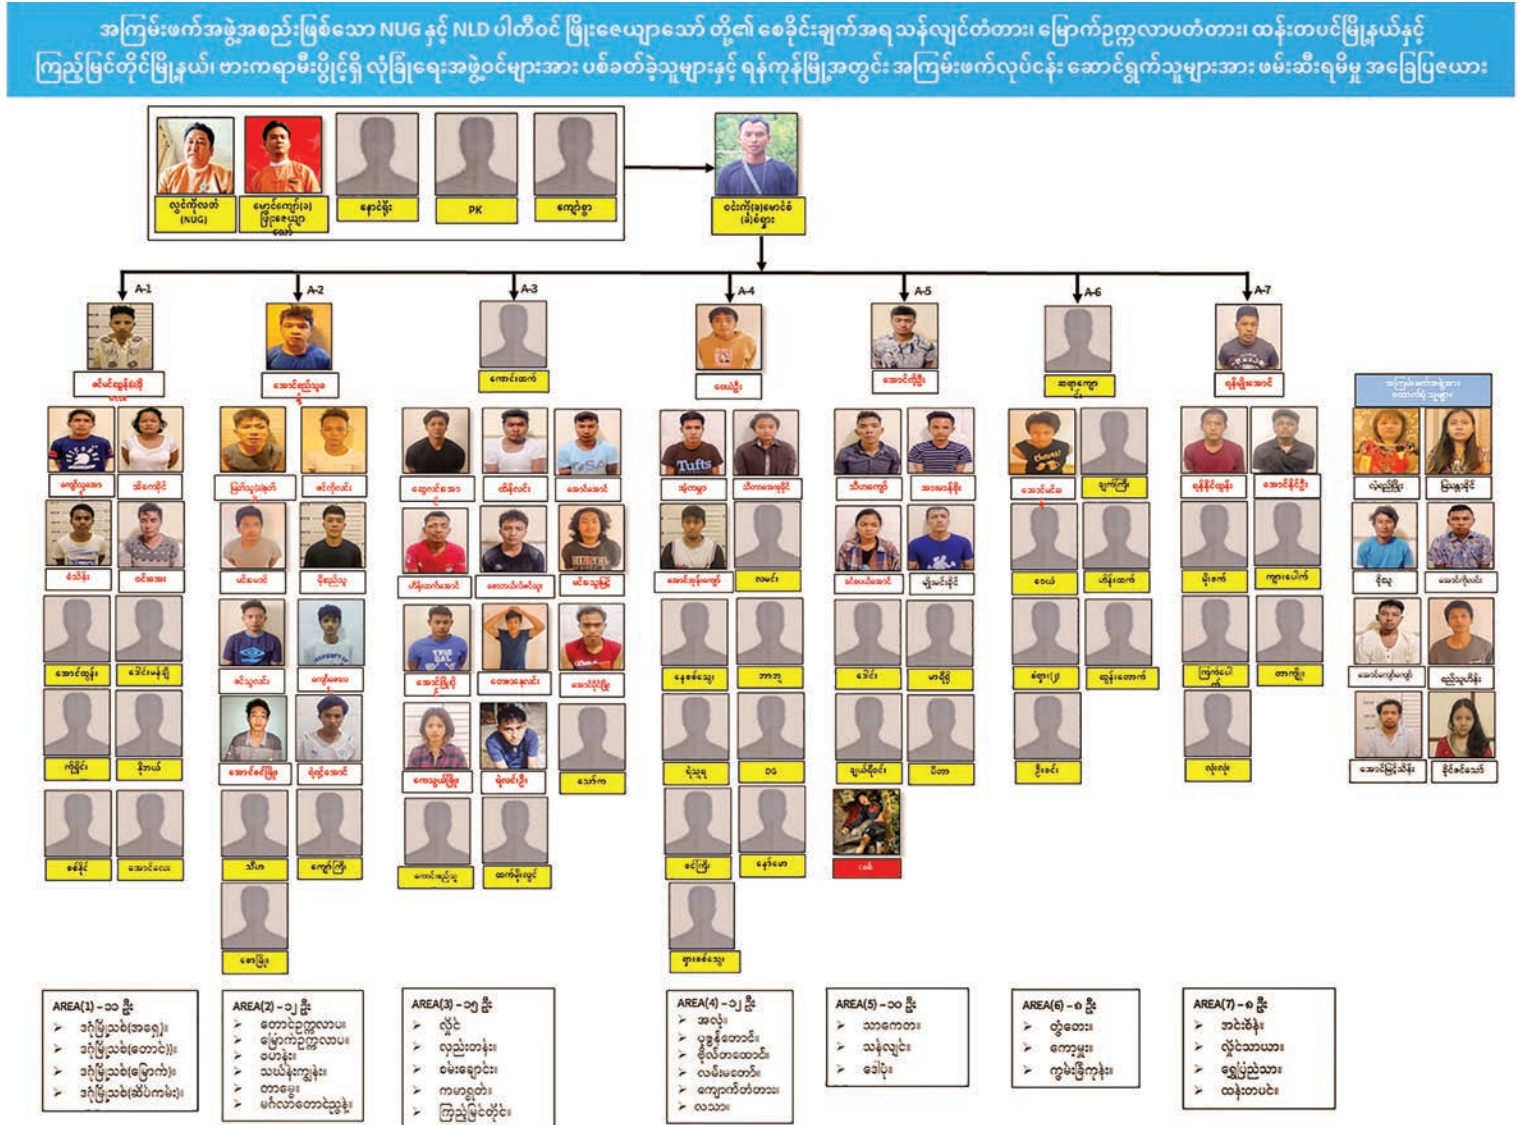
အကြမ်းဖက်အဖွဲ့အစည်းဖြစ်သော NUG နှင့် NLD ပါတီဝင် မြို့ဗေယျာသော် တို့၏ စေခိုင်းချက်အရ သန်လျင်တံတား၊ မြောက်ဥက္ကလာပတံတား၊ ထန်းတပင်မြို့နယ်နှင့် ကြည့်မြင်တိုင်မြို့နယ်၊ ဗားကရာမီးပွိုင့်ရှိ လုံခြုံရေးအဖွဲ့ဝင်များအား ပစ်ခတ်ခဲ့သူများနှင့် ရန်ကုန်မြို့အတွင်း အကြမ်းဖက်လုပ်ငန်း ဆောင်ရွက်သူများအား ဖမ်းဆီးရမိမှု အခြေပြဇယား

လွင်ကိုလတ် (NUG)
မောင်ကျော်(ခ) မြို့ဗေယျာသော်
နောင်ရိုး
PK
ကျော်စွာ
ဝင်းကိုကို(ခ)မောင်ဝိ (ခ)စိုးဗွား

A-1
A-2
A-3
A-4
A-5
A-6
A-7

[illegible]
အောင်ဇေယျာ
ကောင်းထက်
ပေပေဦး
အောင်ကိုဦး
အေးကျော်
ရန်မျိုးအောင်

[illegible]

AREA(1) – ၁၁ ဦး
➢ ဒဂုံမြို့သစ်(အရှေ့)
➢ ဒဂုံမြို့သစ်(တောင်)
➢ ဒဂုံမြို့သစ်(မြောက်)
➢ ဒဂုံမြို့သစ်(ဆိပ်ကမ်း)

AREA(2) – ၁၂ ဦး
➢ တောင်ဥက္ကလာပ
➢ မြောက်ဥက္ကလာပ
➢ ပေါင်း
➢ သင်္ဃန်းကျွန်း
➢ တာမွေ
➢ မင်္ဂလာတောင်ညွန့်

AREA(3) – ၁၅ ဦး
➢ လှိုင်
➢ လှည်းတန်း
➢ စမ်းချောင်း
➢ ကမာရွတ်
➢ ကြည့်မြင်တိုင်

AREA(4) – ၁၂ ဦး
➢ အလုံ
➢ ပုဇွန်တောင်
➢ ဗိုလ်တထောင်
➢ လမ်းမတော်
➢ ကျောက်တံတား
➢ လသာ

AREA(5) – ၁၁ ဦး
➢ သာကေတ
➢ သန်လျင်
➢ ဒေါပုံ

AREA(6) – ၈ ဦး
➢ တွံတေး
➢ ကော့မှူး
➢ ကွမ်းခြံကုန်း

AREA(7) – ၈ ဦး
➢ အင်းစိန်
➢ လှိုင်သာယာ
➢ ရွှေပြည်သာ
➢ ထန်းတပင်